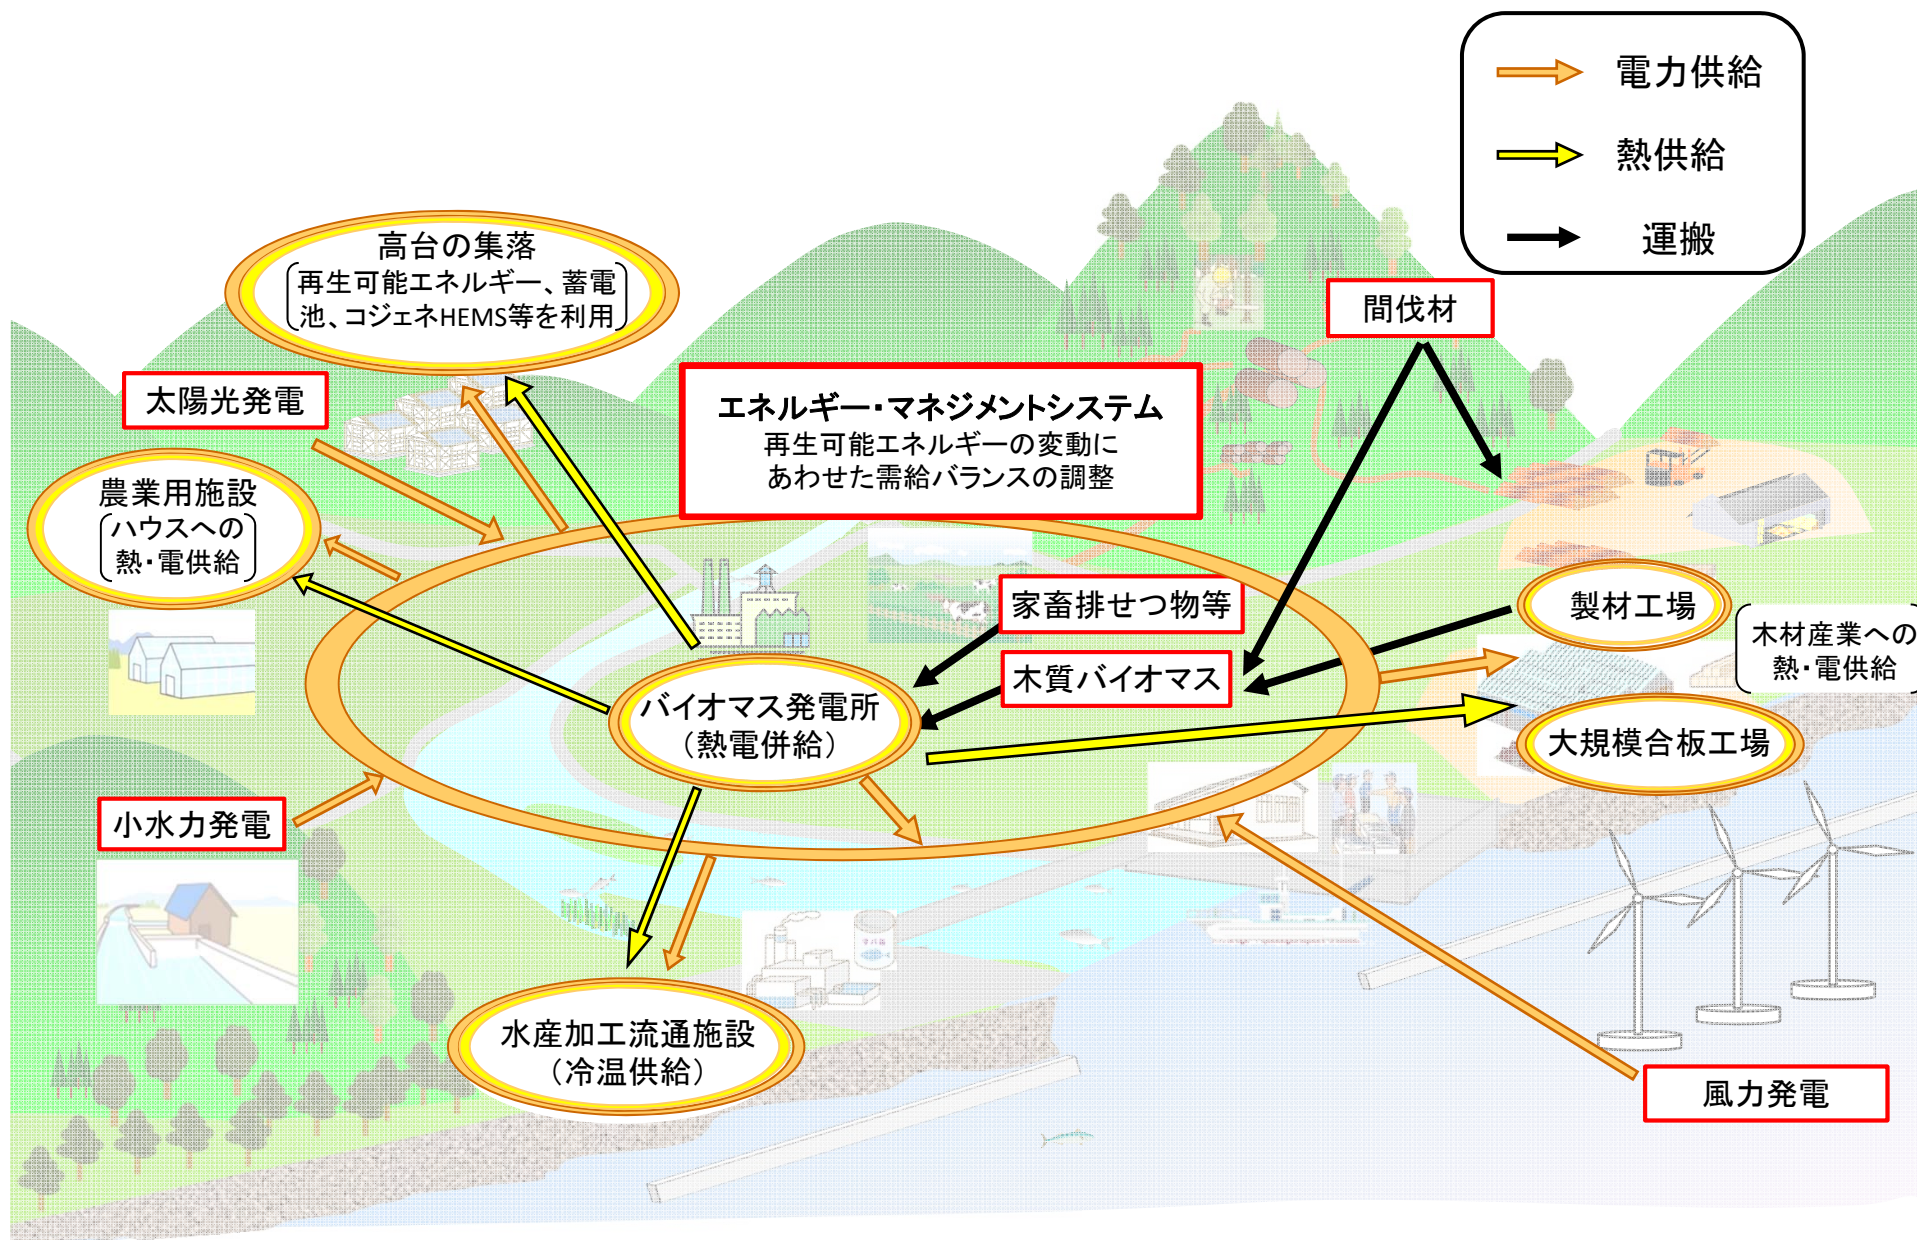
電力供給
熱供給
運搬

高台の集落
再生可能エネルギー、蓄電池、コジェネHEMS等を利用

太陽光発電

エネルギー・マネジメントシステム
再生可能エネルギーの変動にあわせた需給バランスの調整

間伐材

農業用施設
ハウスへの熱・電供給

家畜排せつ物等

製材工場

木材産業への熱・電供給

木質バイオマス

バイオマス発電所
（熱電併給）

大規模合板工場

小水力発電

水産加工流通施設
（冷温供給）

風力発電